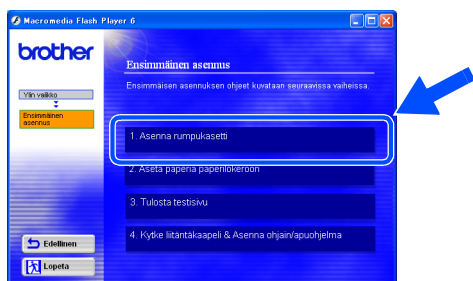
Macromedia Flash Player 6

brother

Ylin valikko

Ensimmäinen asennus

Ensimmäinen asennus

Ensimmäisen asennuksen ohjeet kuvataan seuraavissa vaiheissa.

1. Asenna rumpukasetti

2. Aseta paperia paperilokeroon

3. Tulosta testisivu

4. Kytke liitäntäkaapeli & Asenna ohjain/apuohjelma

Edellinen

Lopeta